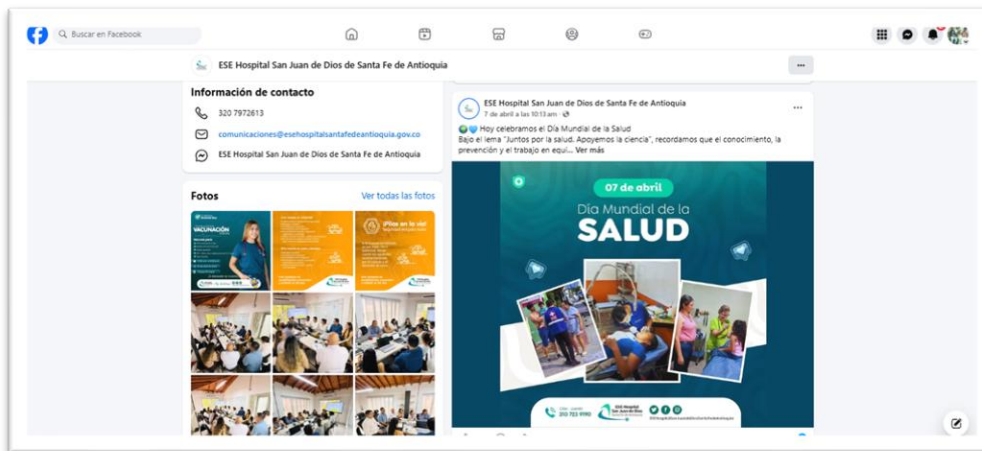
Buscar en Facebook

ESE Hospital San Juan de Dios de Santa Fe de Antioquia

Información de contacto

320 7972613

comunicaciones@esehospitalsantafedeantioquia.gov.co

ESE Hospital San Juan de Dios de Santa Fe de Antioquia

Fotos

Ver todas las fotos

VACUNACIÓN

ESE Hospital San Juan de Dios de Santa Fe de Antioquia
7 de abril a las 10:13 a.m.

Hoy celebramos el Día Mundial de la Salud
Bajo el lema "Juntos por la salud. Apoyemos la ciencia", recordamos que el conocimiento, la prevención y el trabajo en equi... Ver más

07 de abril
Día Mundial de la
SALUD

ESE Hospital San Juan de Dios
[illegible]